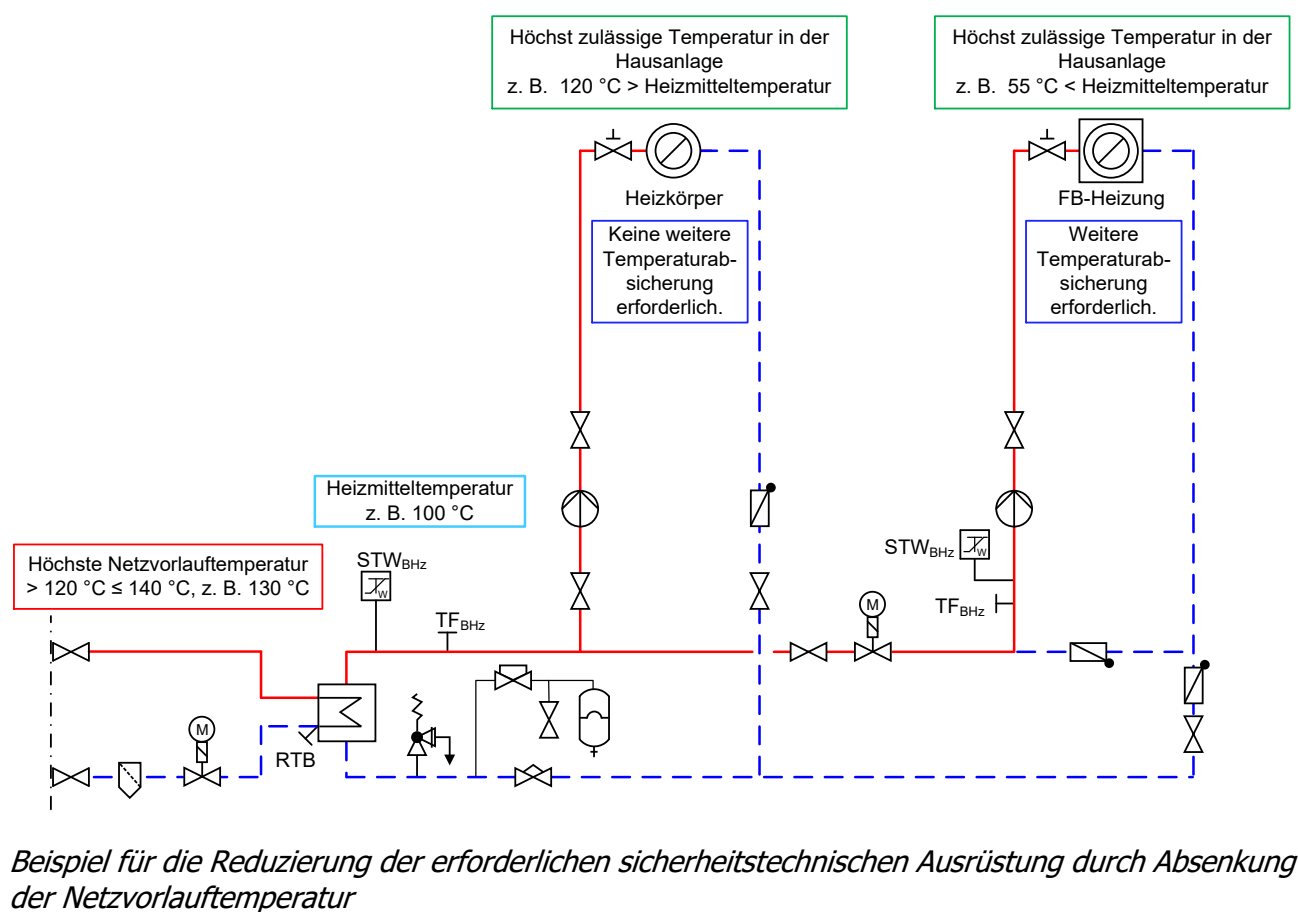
Höchst zulässige Temperatur in der Hausanlage
z. B. 120 °C > Heizmitteltemperatur

Höchst zulässige Temperatur in der Hausanlage
z. B. 55 °C < Heizmitteltemperatur

Heizkörper

Keine weitere Temperaturabsicherung erforderlich.

FB-Heizung

Weitere Temperaturabsicherung erforderlich.

Heizmitteltemperatur
z. B. 100 °C

Höchste Netzvorlauftemperatur
> 120 °C ≤ 140 °C, z. B. 130 °C

$STW_{BHz}$

$TF_{BHz}$

$STW_{BHz}$

$TF_{BHz}$

M

M

RTB

Beispiel für die Reduzierung der erforderlichen sicherheitstechnischen Ausrüstung durch Absenkung der Netzvorlauftemperatur